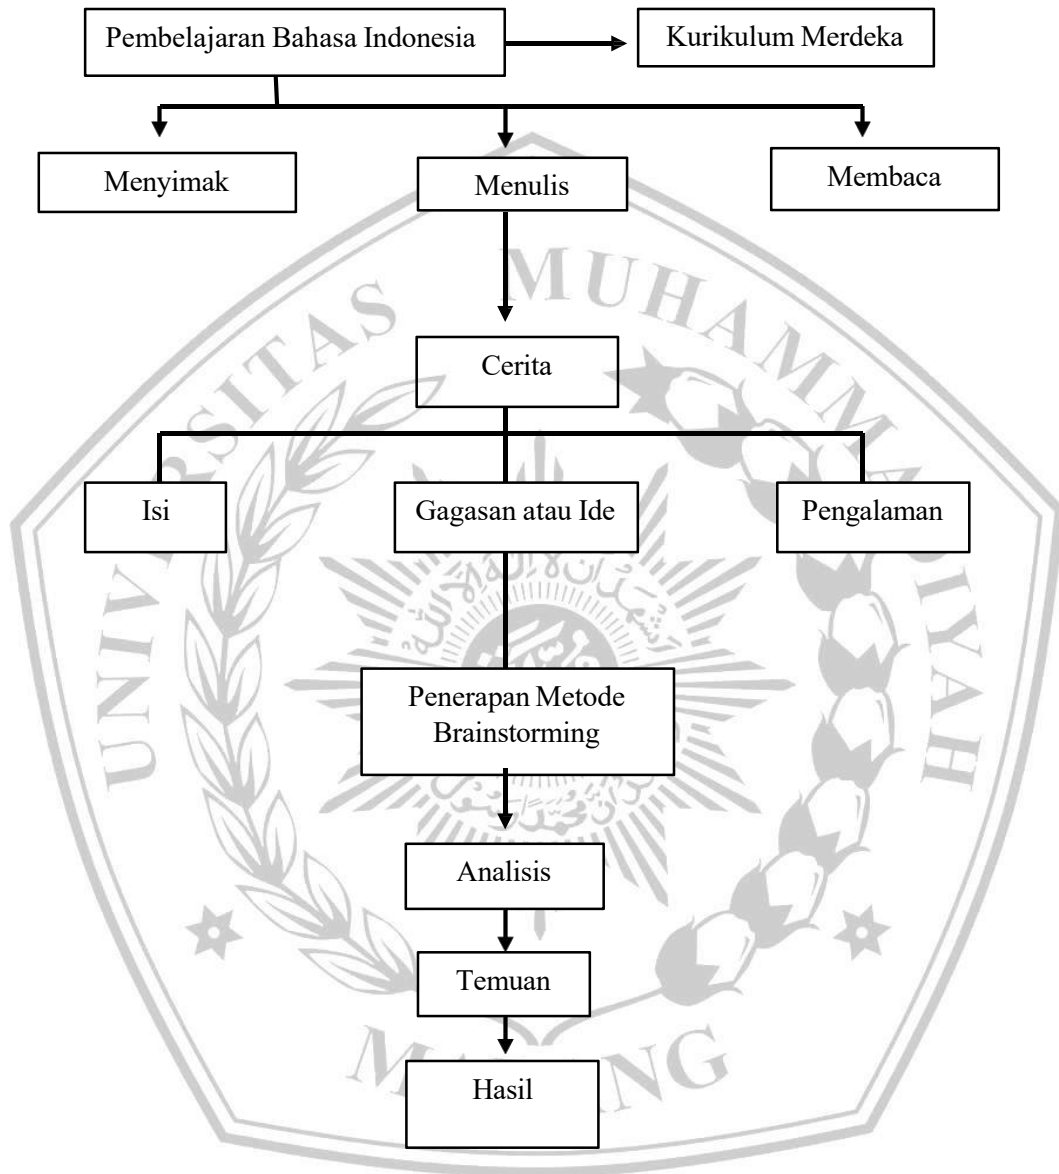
Pembelajaran Bahasa Indonesia

Kurikulum Merdeka

Menyimak

Menulis

Membaca

Cerita

Isi

Gagasan atau Ide

Pengalaman

Penerapan Metode Brainstorming

Analisis

Temuan

Hasil

UNIVERSITAS MUHAMMADIYAH MALANG